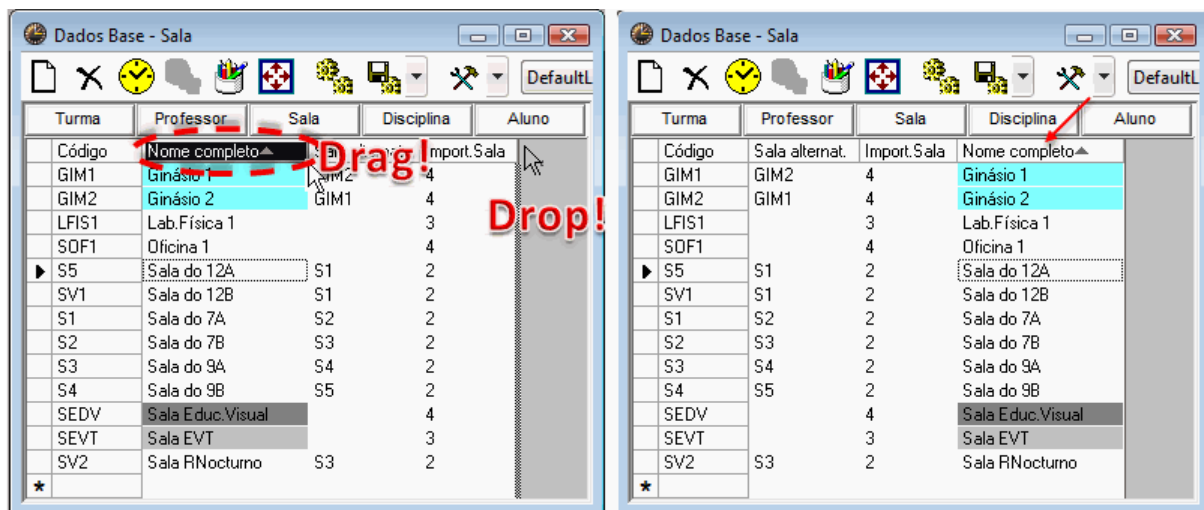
Dados Base - Sala

DefaultL

Turma | Professor | Sala | Disciplina | Aluno

Drag!

| Código | Nome completo | Sala alternat. | Import.Sala |
|---|---|---|---|
| GIM1 | Ginásio 1 | GIM2 | 4 |
| GIM2 | Ginásio 2 | GIM1 | 4 |
| LFIS1 | Lab.Física 1 | | 3 |
| SOF1 | Oficina 1 | | 4 |
| S5 | Sala do 12A | S1 | 2 |
| SV1 | Sala do 12B | S1 | 2 |
| S1 | Sala do 7A | S2 | 2 |
| S2 | Sala do 7B | S3 | 2 |
| S3 | Sala do 9A | S4 | 2 |
| S4 | Sala do 9B | S5 | 2 |
| SEDV | Sala Educ.Visual | | 4 |
| SEVT | Sala EVT | | 3 |
| SV2 | Sala RNocturno | S3 | 2 |
| * | | | |

Drop!

Dados Base - Sala

DefaultL

Turma | Professor | Sala | Disciplina | Aluno

| Código | Sala alternat. | Import.Sala | Nome completo |
|---|---|---|---|
| GIM1 | GIM2 | 4 | Ginásio 1 |
| GIM2 | GIM1 | 4 | Ginásio 2 |
| LFIS1 | | 3 | Lab.Física 1 |
| SOF1 | | 4 | Oficina 1 |
| S5 | S1 | 2 | Sala do 12A |
| SV1 | S1 | 2 | Sala do 12B |
| S1 | S2 | 2 | Sala do 7A |
| S2 | S3 | 2 | Sala do 7B |
| S3 | S4 | 2 | Sala do 9A |
| S4 | S5 | 2 | Sala do 9B |
| SEDV | | 4 | Sala Educ.Visual |
| SEVT | | 3 | Sala EVT |
| SV2 | S3 | 2 | Sala RNocturno |
| * | | | |